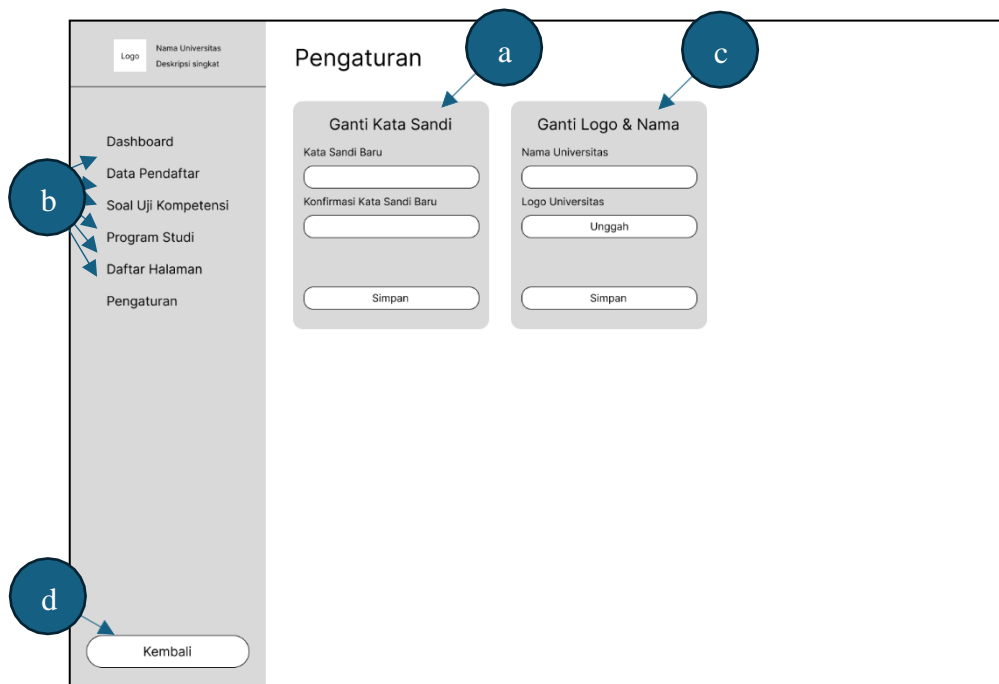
Logo
Nama Universitas
Deskripsi singkat

Dashboard
Data Pendaftar
Soal Uji Kompetensi
Program Studi
Daftar Halaman
Pengaturan

b

d

Kembali

Pengaturan

a

Ganti Kata Sandi
Kata Sandi Baru
Konfirmasi Kata Sandi Baru
Simpan

c

Ganti Logo & Nama
Nama Universitas
Logo Universitas
Unggah
Simpan